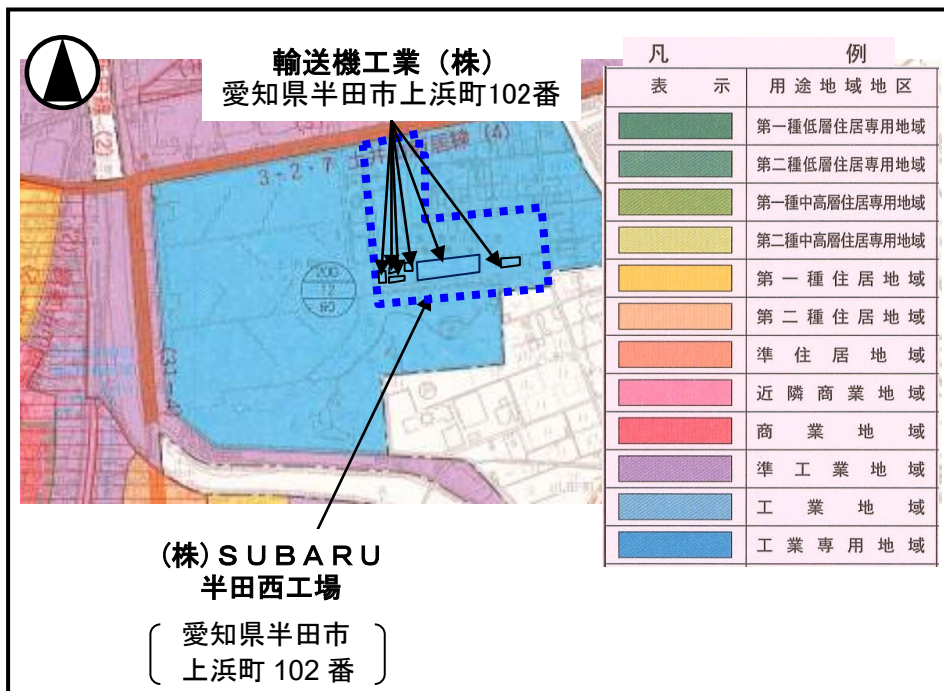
輸送機工業（株）
愛知県半田市上浜町102番

3・2・7

200
12
60

(株) SUBARU
半田西工場

愛知県半田市
上浜町 102 番

凡　例

| 表示 | 用途地域地区 |
|---|---|
| | 第一種低層住居専用地域 |
| | 第二種低層住居専用地域 |
| | 第一種中高層住居専用地域 |
| | 第二種中高層住居専用地域 |
| | 第一種住居地域 |
| | 第二種住居地域 |
| | 準住居地域 |
| | 近隣商業地域 |
| | 商業地域 |
| | 準工業地域 |
| | 工業地域 |
| | 工業専用地域 |